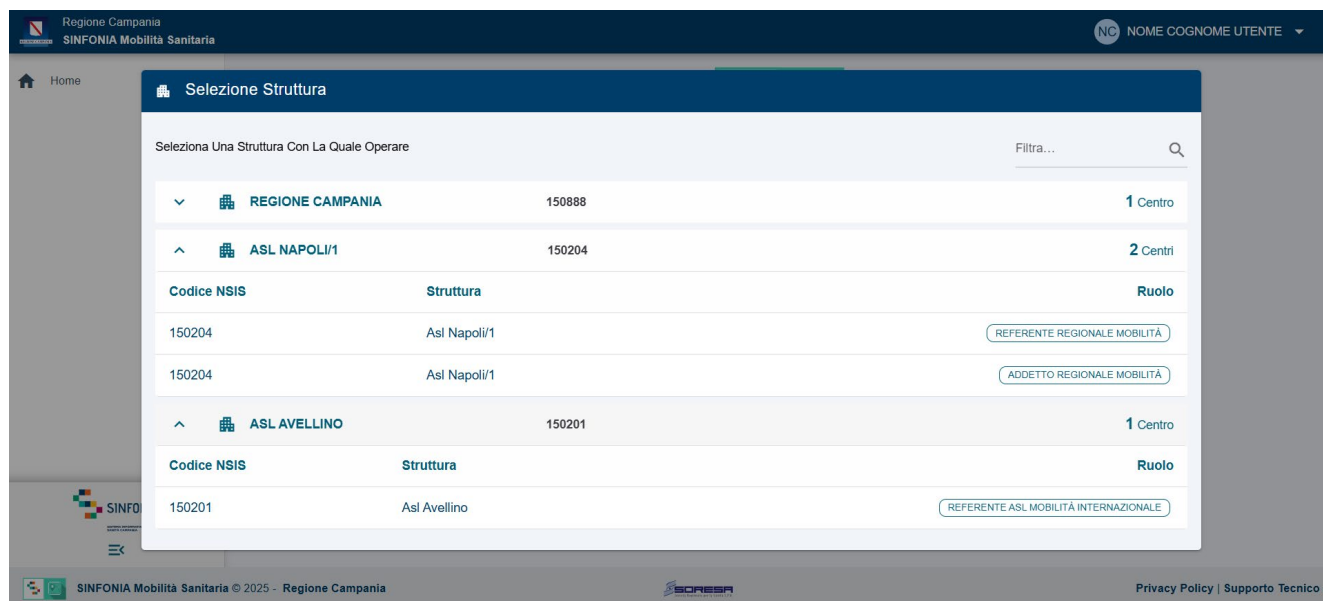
Regione Campania
SINFONIA Mobilità Sanitaria

NC NOME COGNOME UTENTE

Home

Selezione Struttura

Seleziona Una Struttura Con La Quale Operare

Filtra...

REGIONE CAMPANIA 150888 1 Centro

ASL NAPOLI/1 150204 2 Centri

| Codice NSIS | Struttura | Ruolo |
|---|---|---|
| 150204 | Asl Napoli/1 | REFERENTE REGIONALE MOBILITÀ |
| 150204 | Asl Napoli/1 | ADDETTO REGIONALE MOBILITÀ |

ASL AVELLINO 150201 1 Centro

| Codice NSIS | Struttura | Ruolo |
|---|---|---|
| 150201 | Asl Avellino | REFERENTE ASL MOBILITÀ INTERNAZIONALE |

SINFO

SINFONIA Mobilità Sanitaria © 2025 - Regione Campania

SORESA

Privacy Policy | Supporto Tecnico